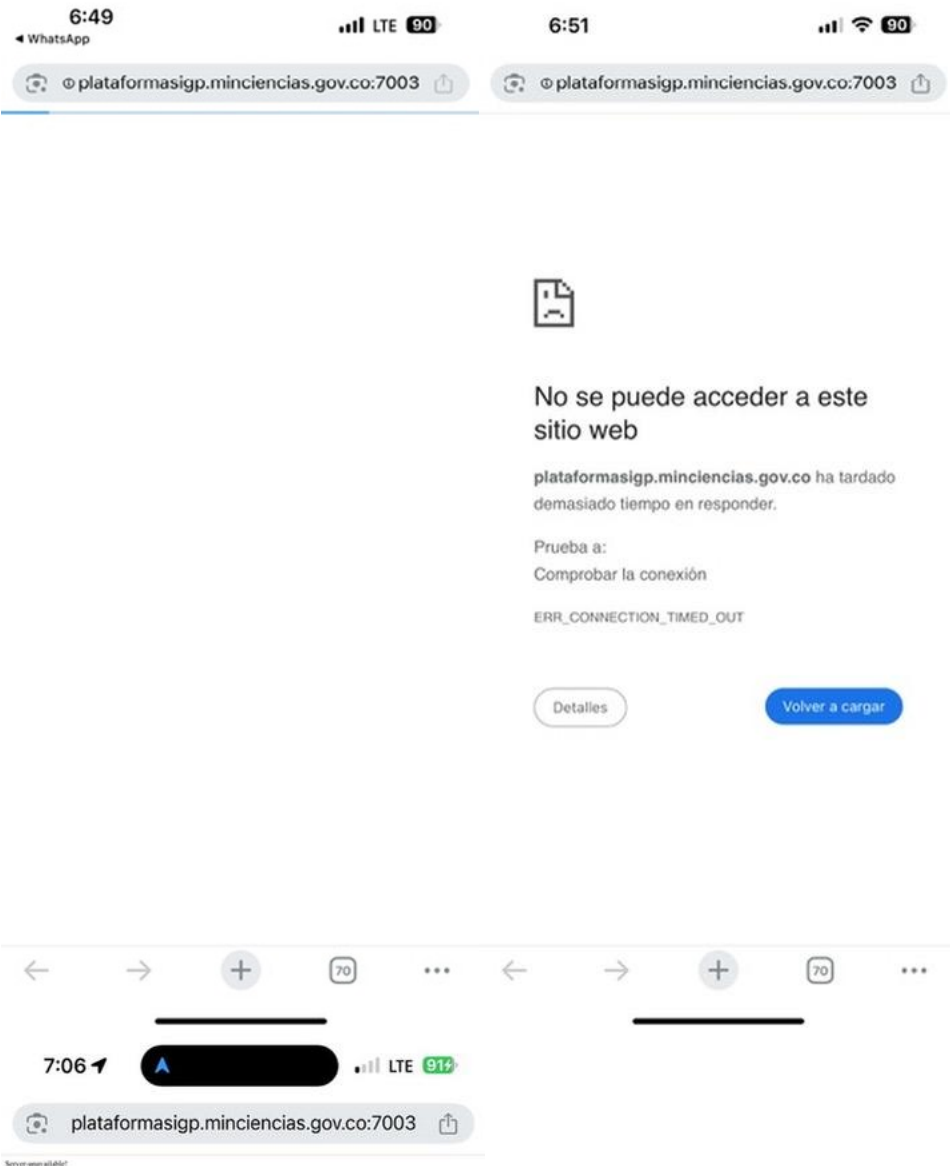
6:49
◂ WhatsApp
LTE 90

plataformasigp.minciencias.gov.co:7003

← → + 70 •••

6:51
90

plataformasigp.minciencias.gov.co:7003

No se puede acceder a este sitio web

**plataformasigp.minciencias.gov.co** ha tardado demasiado tiempo en responder.

Prueba a:
Comprobar la conexión

ERR_CONNECTION_TIMED_OUT

Detalles

Volver a cargar

← → + 70 •••

7:06
LTE 91

plataformasigp.minciencias.gov.co:7003

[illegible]